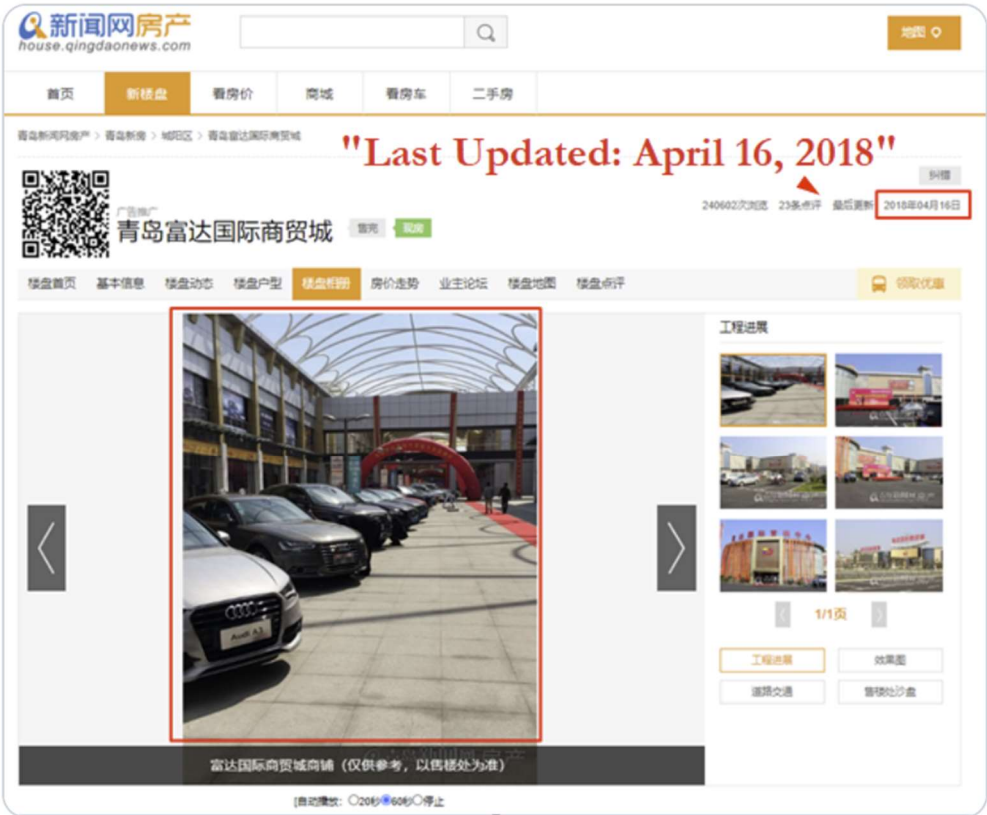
新闻网房产
house.qingdaonews.com

地图

首页 新楼盘 看房价 商城 看房车 二手房

青岛新闻网房产 > 青岛新房 > 城阳区 > 青岛富达国际商贸城

"Last Updated: April 16, 2018"

纠错

广告推广
青岛富达国际商贸城 售完 现房

240602次浏览 23条点评 最后更新 2018年04月16日

楼盘首页 基本信息 楼盘动态 楼盘户型 楼盘相册 房价走势 业主论坛 楼盘地图 楼盘点评 领取优惠

工程进展

1/1页

工程进展 效果图
道路交通 售楼处沙盘

富达国际商贸城商铺（仅供参考，以售楼处为准）

[自动播放: ○20秒 ◉60秒 ○停止